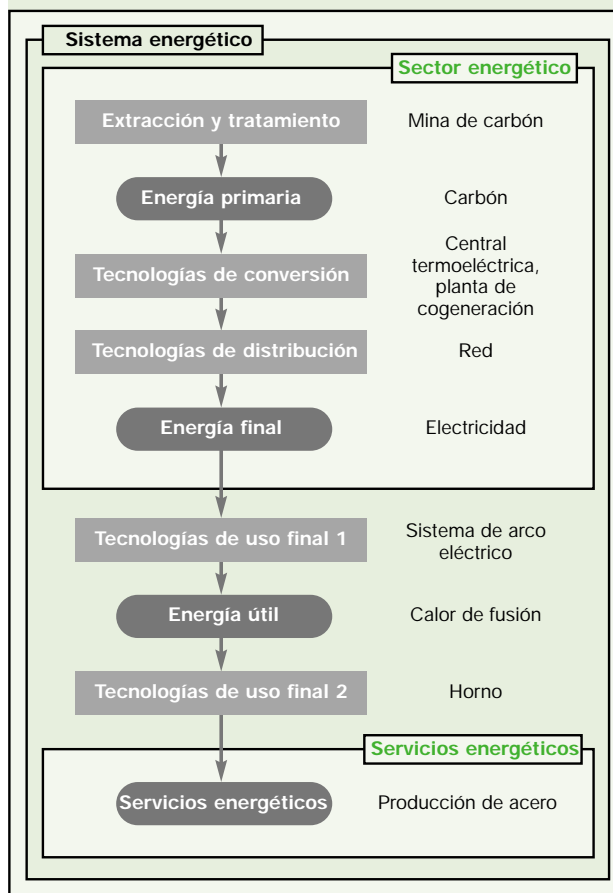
Sistema energético

Sector energético

Extracción y tratamiento

Mina de carbón

Energía primaria

Carbón

Tecnologías de conversión

Central termoeléctrica, planta de cogeneración

Tecnologías de distribución

Red

Energía final

Electricidad

Tecnologías de uso final 1

Sistema de arco eléctrico

Energía útil

Calor de fusión

Tecnologías de uso final 2

Horno

Servicios energéticos

Servicios energéticos

Producción de acero